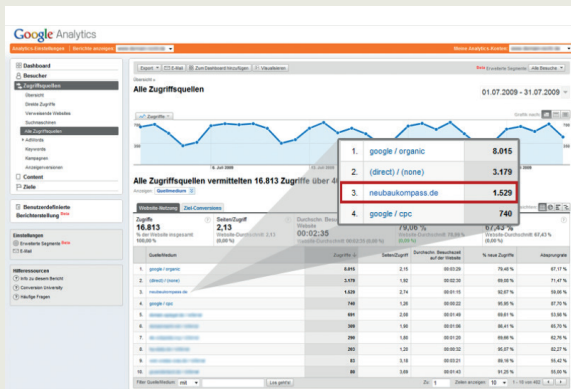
Google Analytics

Analytics-Einstellungen | Berichte anzeigen: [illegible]

Meine Analytics-Konten: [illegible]

Dashboard
Besucher
Zugriffsquellen
Übersicht
Direkte Zugriffe
Verweisende Websites
Suchmaschinen
Alle Zugriffsquellen
AdWords
Keywords
Kampagnen
Anzeigenversionen
Content
Ziele

Benutzerdefinierte Berichterstellung Beta

Einstellungen
Erweiterte Segmente Beta
E-Mail

Hilfe-Ressourcen
Info zu diesem Bericht
Conversion University
Häufige Fragen

Exportieren | E-Mail | Zum Dashboard hinzufügen | Visualisieren

Beta Erweiterte Segmente: Alle Besuche

Übersicht »

Alle Zugriffsquellen

01.07.2009 - 31.07.2009

Zugriffe

Grafik nach:

16. Juli 2009

Alle Zugriffsquellen vermittelten 16.813 Zugriffe über 4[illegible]

Anzeigen: Quelle/Medium

Website-Nutzung | Ziel-Conversions

Zugriffe 16.813 % der Website insgesamt: 100,00 %

Seiten/Zugriff 2,13 Website-Durchschnitt: 2,13 (0,00 %)

Durchschn. Besuchszeit auf der Website 00:02:35 Website-Durchschnitt: 00:02:35 (0,00 %)

% neue Zugriffe 79,06 % Website-Durchschnitt: 79,06 % (0,00 %)

Absprungrate 67,43 % Website-Durchschnitt: 67,43 % (0,00 %)

| 1. | google / organic | 8.015 |
|---|---|---|
| 2. | (direct) / (none) | 3.179 |
| 3. | neubaukompass.de | 1.529 |
| 4. | google / cpc | 740 |

| | Quelle/Medium | Zugriffe | Seiten/Zugriff | Durchschn. Besuchszeit auf der Website | % neue Zugriffe | Absprungrate |
|---|---|---|---|---|---|---|
| 1. | google / organic | 8.015 | 2,15 | 00:03:29 | 79,48 % | 67,79 % |
| 2. | (direct) / (none) | 3.179 | 1,92 | 00:02:30 | 69,05 % | 71,47 % |
| 3. | neubaukompass.de | 1.529 | 2,74 | 00:01:15 | 92,67 % | 59,68 % |
| 4. | google / cpc | 740 | 1,26 | 00:00:22 | 95,95 % | 87,70 % |
| 5. | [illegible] | 691 | 2,09 | 00:01:48 | 69,61 % | 53,98 % |
| 6. | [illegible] | 300 | 1,86 | 00:01:03 | 85,41 % | 65,70 % |
| 7. | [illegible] | 296 | 1,80 | 00:02:24 | 59,86 % | 62,70 % |
| 8. | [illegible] | 263 | 2,66 | 00:02:32 | 60,97 % | 62,27 % |
| 9. | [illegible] | 83 | 3,16 | 00:03:21 | 89,16 % | 55,42 % |
| 10. | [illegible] | 80 | 3,69 | 00:01:43 | 91,25 % | 55,00 % |

Filter Quelle/Medium: mit | Los geht's

Zu: 1 | Zeilen anzeigen: 10 | 1 - 10 von 492